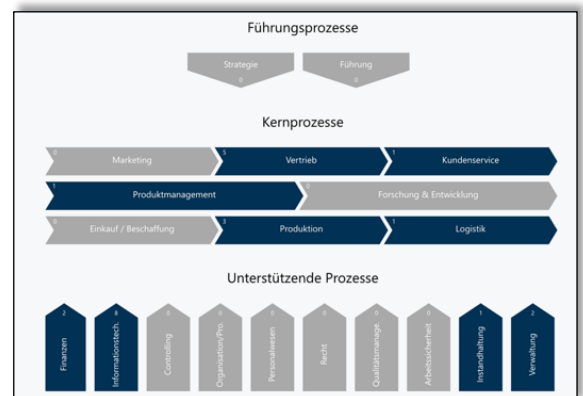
Führungsprozesse

Strategie
0

Führung
0

Kernprozesse

0 Marketing

5 Vertrieb

1 Kundenservice

1 Produktmanagement

0 Forschung & Entwicklung

0 Einkauf / Beschaffung

3 Produktion

1 Logistik

Unterstützende Prozesse

2
Finanzen

8
Informationstech.

0
Controlling

0
Organisation/Pro.

0
Personalwesen

0
Recht

0
Qualitätsmanage.

0
Arbeitssicherheit

1
Instandhaltung

2
Verwaltung